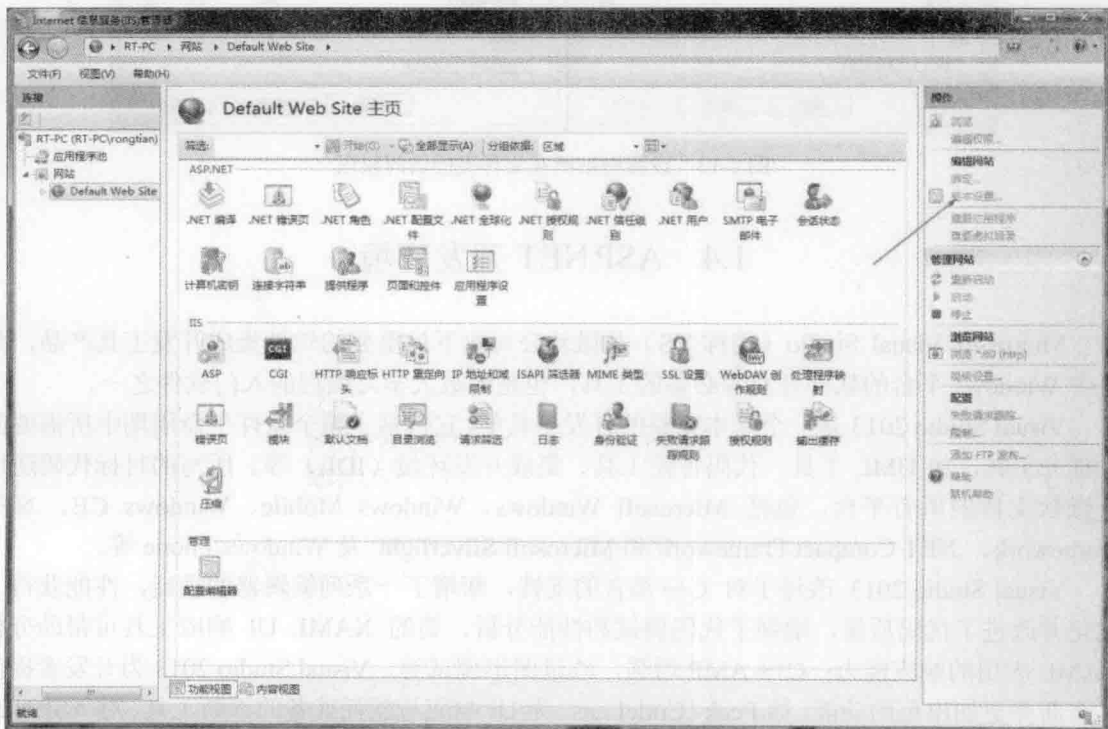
Internet 信息服务(IIS)管理器

RT-PC ▸ 网站 ▸ Default Web Site ▸

文件(F) 视图(V) 帮助(H)

连接

RT-PC (RT-PC\rongtian)
应用程序池
网站
Default Web Site

Default Web Site 主页

筛选: 开始(G) 全部显示(A) 分组依据: 区域

ASP.NET

.NET 编译 .NET 错误页 .NET 角色 .NET 配置文件 .NET 全球化 .NET 授权规则 .NET 信任级别 .NET 用户 SMTP 电子邮件 会话状态

计算机密钥 连接字符串 提供程序 页面和控件 应用程序设置

IIS

ASP CGI HTTP 响应标头 HTTP 重定向 IP 地址和域限制 ISAPI 筛选器 MIME 类型 SSL 设置 WebDAV 创作规则 处理程序映射

错误页 模块 默认文档 目录浏览 请求筛选 日志 身份验证 失败请求跟踪规则 授权规则 输出缓存

压缩

管理

配置编辑器

功能视图 内容视图

就绪

操作

浏览
编辑权限...
编辑网站
绑定...
基本设置...
查看应用程序
查看虚拟目录

管理网站
重新启动
启动
停止

浏览网站
浏览 *:80 (http)
高级设置...

配置
失败请求跟踪...
限制...
添加 FTP 发布...

帮助
联机帮助

1.4 ASP.NET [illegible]

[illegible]